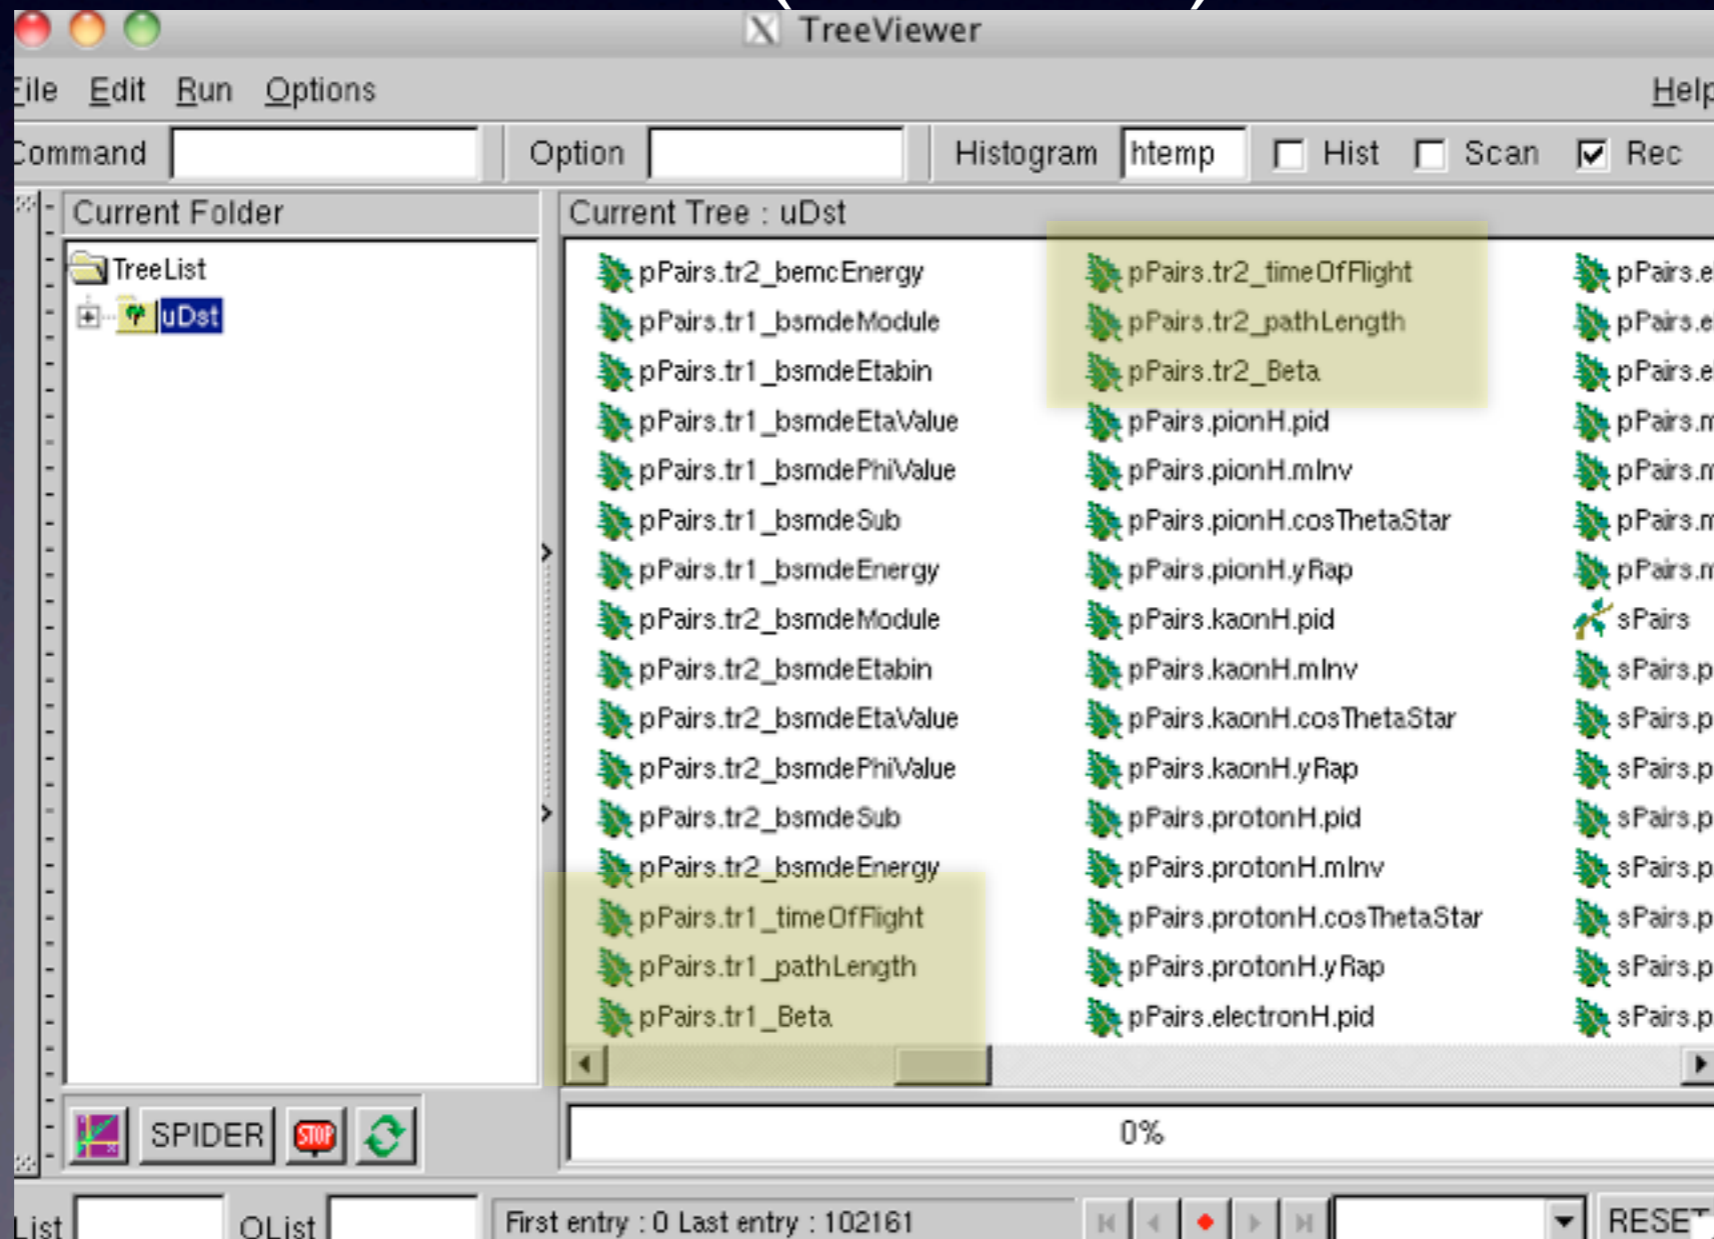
TreeViewer

File Edit Run Options Help

Command Option Histogram htemp Hist Scan Rec

Current Folder

TreeList
uDst

SPIDER STOP

Current Tree : uDst

pPairs.tr2_bemcEnergy
pPairs.tr1_bsmdeModule
pPairs.tr1_bsmdeEtabin
pPairs.tr1_bsmdeEtaValue
pPairs.tr1_bsmdePhiValue
pPairs.tr1_bsmdeSub
pPairs.tr1_bsmdeEnergy
pPairs.tr2_bsmdeModule
pPairs.tr2_bsmdeEtabin
pPairs.tr2_bsmdeEtaValue
pPairs.tr2_bsmdePhiValue
pPairs.tr2_bsmdeSub
pPairs.tr2_bsmdeEnergy
pPairs.tr1_timeOfFlight
pPairs.tr1_pathLength
pPairs.tr1_Beta

pPairs.tr2_timeOfFlight
pPairs.tr2_pathLength
pPairs.tr2_Beta
pPairs.pionH.pid
pPairs.pionH.mInv
pPairs.pionH.cosThetaStar
pPairs.pionH.yRap
pPairs.kaonH.pid
pPairs.kaonH.mInv
pPairs.kaonH.cosThetaStar
pPairs.kaonH.yRap
pPairs.protonH.pid
pPairs.protonH.mInv
pPairs.protonH.cosThetaStar
pPairs.protonH.yRap
pPairs.electronH.pid

pPairs.e
pPairs.e
pPairs.e
pPairs.m
pPairs.m
pPairs.m
pPairs.m
sPairs
sPairs.p
sPairs.p
sPairs.p
sPairs.p
sPairs.p
sPairs.p
sPairs.p
sPairs.p

0%

List OList First entry : 0 Last entry : 102161 RESET